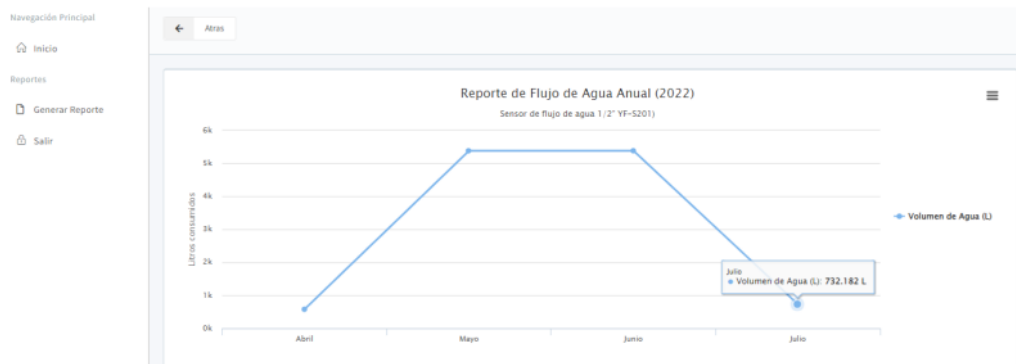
Navegación Principal

Inicio

Reportes

Generar Reporte

Salir

Atras

Reporte de Flujo de Agua Anual (2022)

Sensor de flujo de agua 1/2" YF-S201)

6k
5k
4k
3k
2k
1k
0k

Litros consumidos

Abril
Mayo
Junio
Julio

Julio
● Volumen de Agua (L): 732.182 L

Volumen de Agua (L)